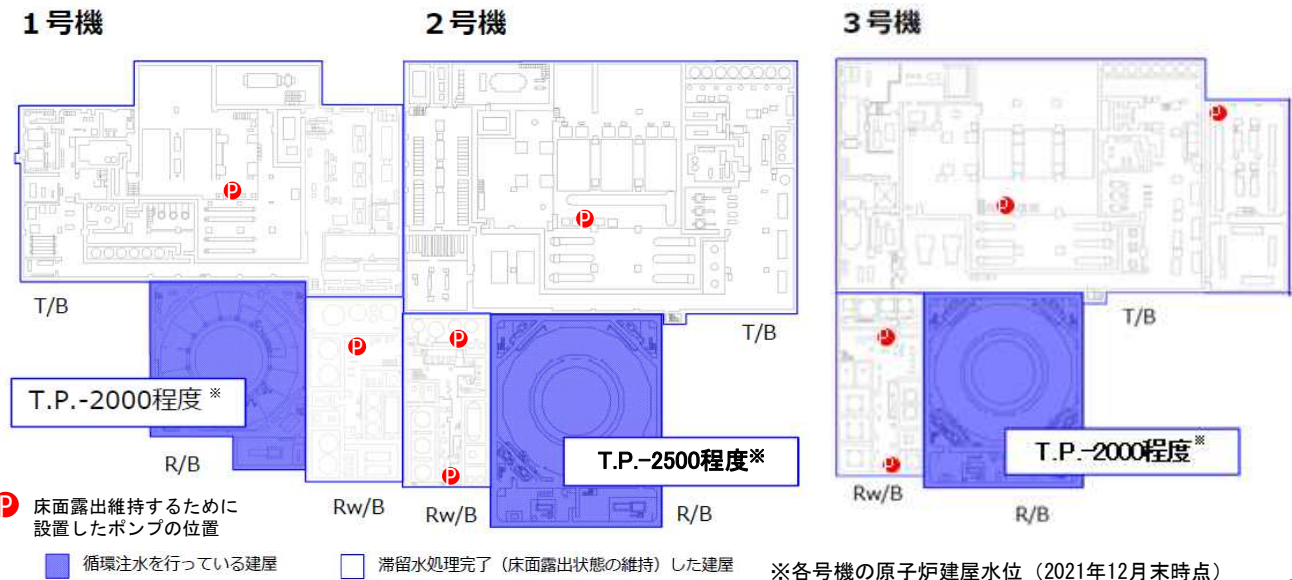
1号機

2号機

3号機

P

P

P

P

P

P

P

P

T/B

T/B

T/B

T.P.-2000程度※

T.P.-2500程度※

T.P.-2000程度※

R/B

Rw/B

Rw/B

R/B

Rw/B

R/B

P 床面露出維持するために設置したポンプの位置

循環注水を行っている建屋

滞留水処理完了（床面露出状態の維持）した建屋

※各号機の原子炉建屋水位（2021年12月末時点）